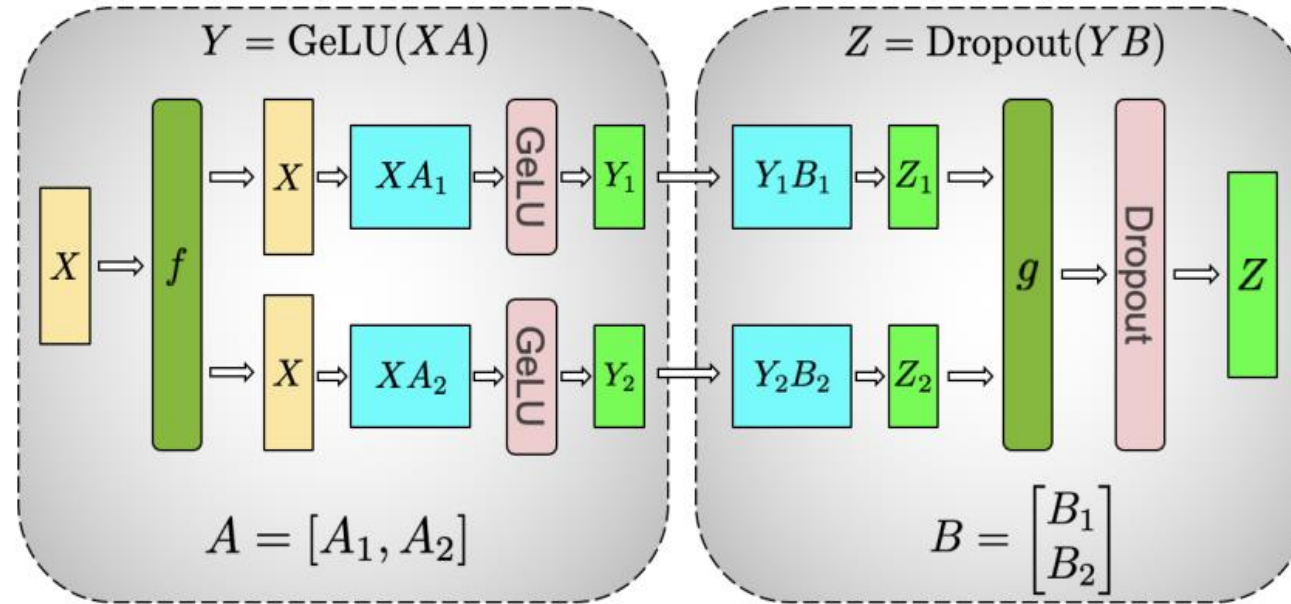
$Y = \text{GeLU}(XA)$

$X$

$f$

$X$

$XA_1$

GeLU

$Y_1$

$X$

$XA_2$

GeLU

$Y_2$

$A = [A_1, A_2]$

$Z = \text{Dropout}(YB)$

$Y_1B_1$

$Z_1$

$Y_2B_2$

$Z_2$

$g$

Dropout

$Z$

$B = \begin{bmatrix} B_1 \\ B_2 \end{bmatrix}$